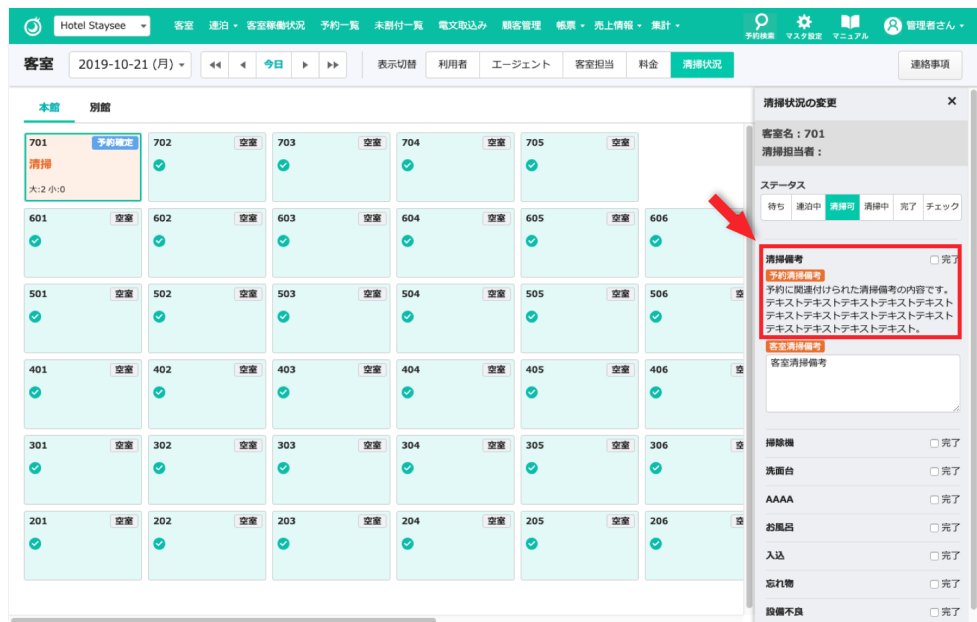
Hotel Staysee 客室 連泊 客室稼働状況 予約一覧 未割付一覧 電文取込み 顧客管理 帳票 売上情報 集計 予約検索 マスタ設定 マニュアル 管理者さん

客室 2019-10-21 (月) 今日 表示切替 利用者 エージェント 客室担当 料金 清掃状況 連絡事項

本館 別館

701 予約確定
清掃
大:2 小:0

702 空室
703 空室
704 空室
705 空室

601 空室
602 空室
603 空室
604 空室
605 空室
606

501 空室
502 空室
503 空室
504 空室
505 空室
506

401 空室
402 空室
403 空室
404 空室
405 空室
406

301 空室
302 空室
303 空室
304 空室
305 空室
306

201 空室
202 空室
203 空室
204 空室
205 空室
206

清掃状況の変更 ×

客室名：701
清掃担当者：

ステータス
待ち 連泊中 清掃可 清掃中 完了 チェック

清掃備考 完了
予約清掃備考
予約に関連付けられた清掃備考の内容です。テキストテキストテキストテキストテキストテキストテキストテキストテキストテキストテキストテキストテキストテキスト。

客室清掃備考
客室清掃備考

掃除機 完了
洗面台 完了
AAAA 完了
お風呂 完了
入込 完了
忘れ物 完了
設備不良 完了